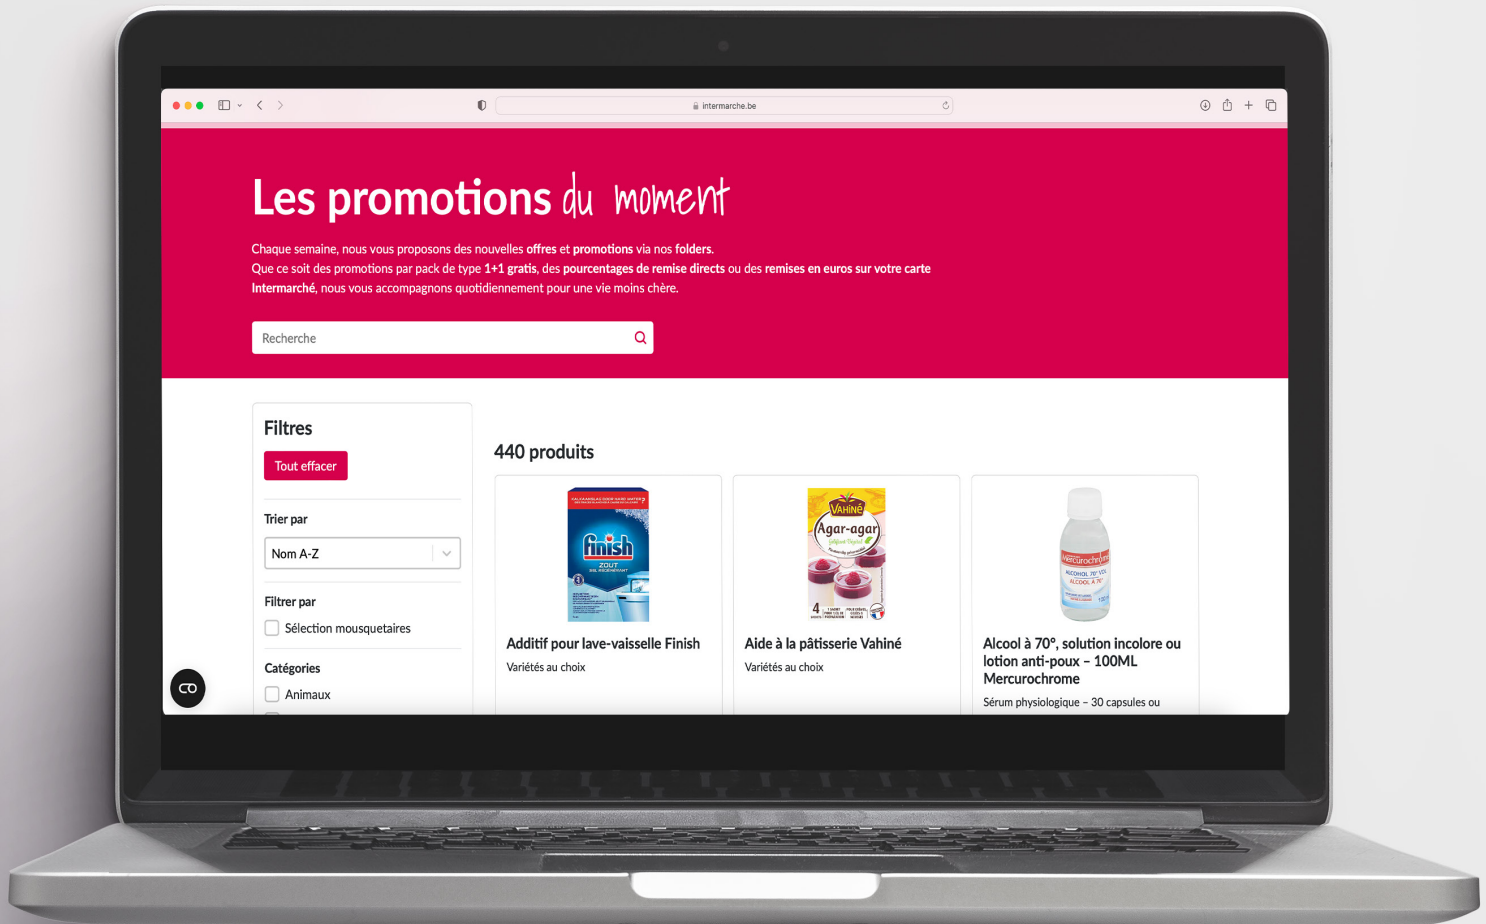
intermarche.be

Les promotions du moment

Chaque semaine, nous vous proposons des nouvelles offres et promotions via nos folders.
Que ce soit des promotions par pack de type 1+1 gratis, des pourcentages de remise directs ou des remises en euros sur votre carte Intermarché, nous vous accompagnons quotidiennement pour une vie moins chère.

Recherche

Filtres

Tout effacer

Trier par

Nom A-Z

Filtrer par

Sélection mousquetaires

Catégories

Animaux

440 produits

finish

Additif pour lave-vaisselle Finish

Variétés au choix

VAHINÉ

Agar-agar

Aide à la pâtisserie Vahiné

Variétés au choix

Mercurochrome

Alcool à 70°, solution incolore ou lotion anti-poux - 100ML Mercurochrome

Sérum physiologique - 30 capsules ou